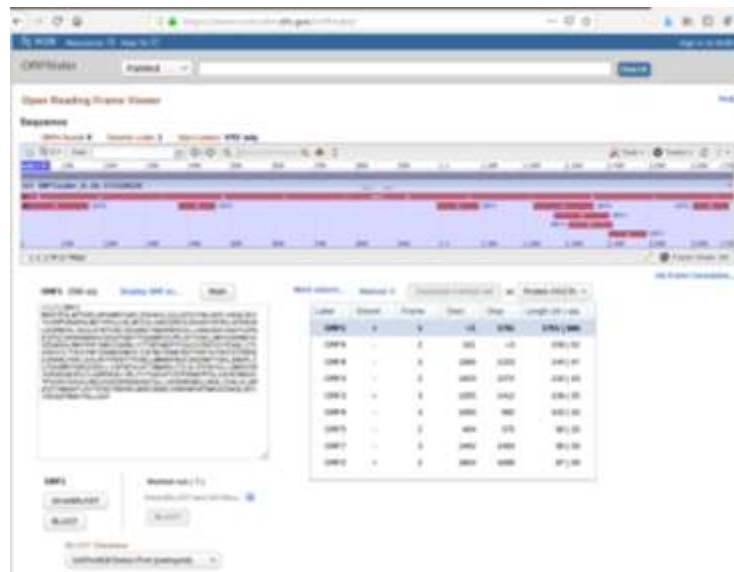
ORFfinder

Open Reading Frame Viewer

Sequence

ORF1

SmartBLAST

BLAST

| Label | Strand | Frame | Start | Stop | Length (nt \| aa) |
|---|---|---|---|---|---|
| ORF1 | + | 3 | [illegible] | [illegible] | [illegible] |
| ORF4 | - | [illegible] | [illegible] | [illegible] | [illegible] |
| ORF8 | - | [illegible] | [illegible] | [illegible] | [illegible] |
| ORF3 | - | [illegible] | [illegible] | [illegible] | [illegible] |
| ORF2 | + | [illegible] | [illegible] | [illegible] | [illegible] |
| ORF6 | - | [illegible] | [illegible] | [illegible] | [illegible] |
| ORF5 | - | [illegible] | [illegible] | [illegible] | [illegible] |
| ORF7 | - | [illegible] | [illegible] | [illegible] | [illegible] |
| ORF9 | + | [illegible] | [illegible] | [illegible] | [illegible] |